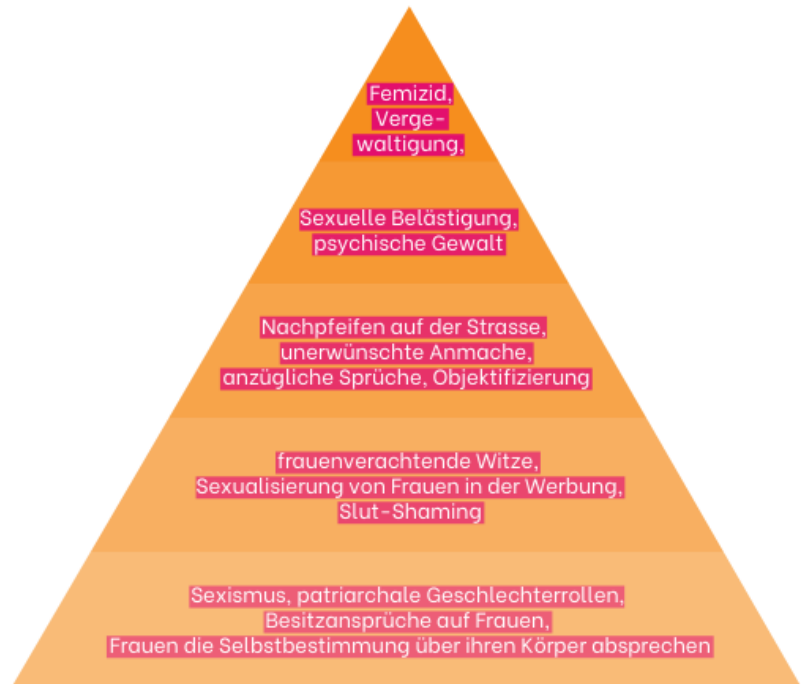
Femizid,
Verge-
waltigung,

Sexuelle Belästigung,
psychische Gewalt

Nachpfeifen auf der Strasse,
unerwünschte Anmache,
anzügliche Sprüche, Objektifizierung

frauenverachtende Witze,
Sexualisierung von Frauen in der Werbung,
Slut-Shaming

Sexismus, patriarchale Geschlechterrollen,
Besitzansprüche auf Frauen,
Frauen die Selbstbestimmung über ihren Körper absprechen